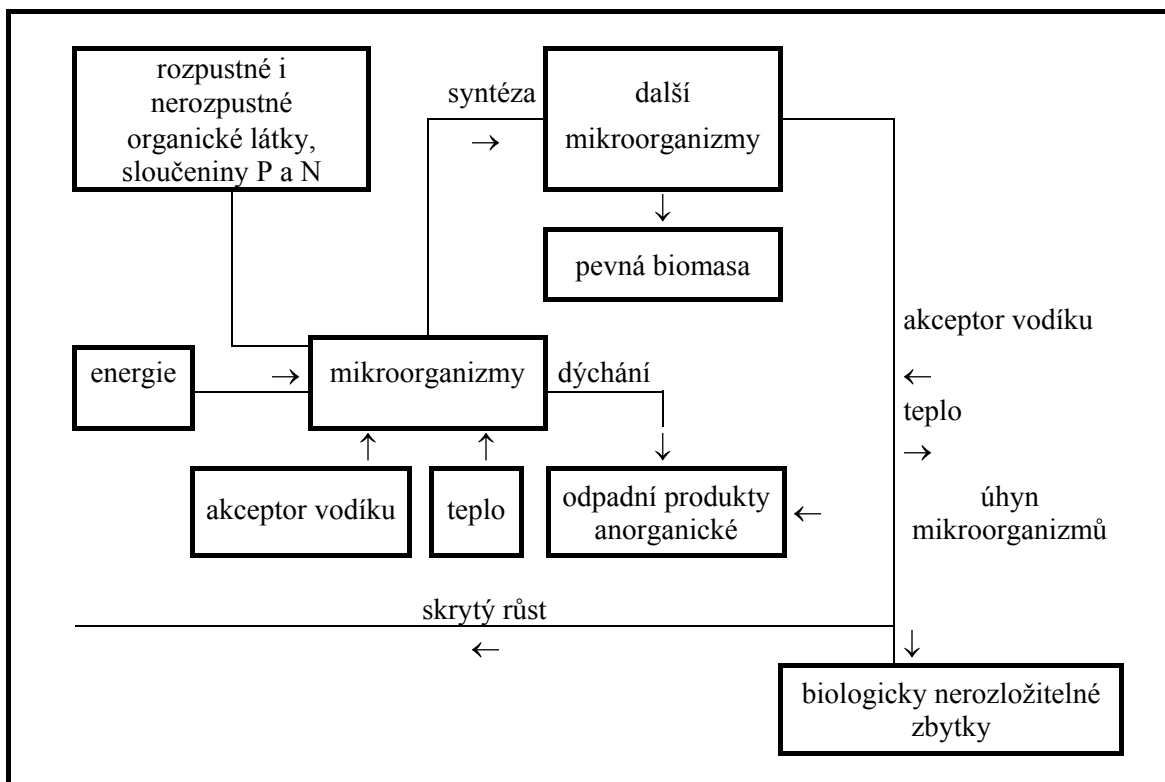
rozpustné i nerozpustné organické látky, sloučeniny P a N

syntéza →

další mikroorganizmy

↓

pevná biomasa

akceptor vodíku

energie

→

mikroorganizmy

dýchání

←

teplo

→

↑

↑

↓

akceptor vodíku

teplo

odpadní produkty anorganické

←

úhyn mikroorganizmů

skrytý růst

←

↓

biologicky nerozložitelné zbytky